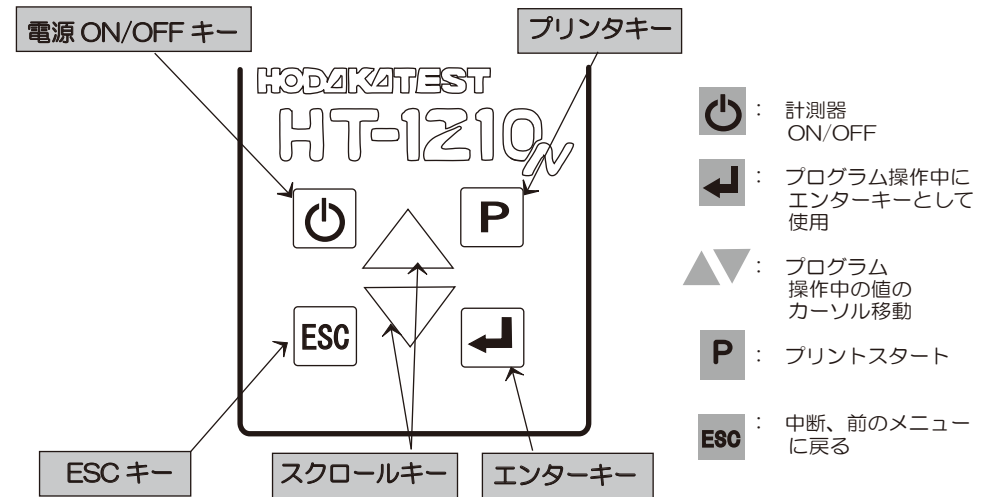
電源 ON/OFF キー

プリンタキー

HODAKATEST

HT-1210N

P

ESC

ESC キー

スクロールキー

エンターキー

: 計測器 ON/OFF

: プログラム操作中にエンターキーとして使用

: プログラム操作中の値のカーソル移動

P : プリントスタート

ESC : 中断、前のメニューに戻る